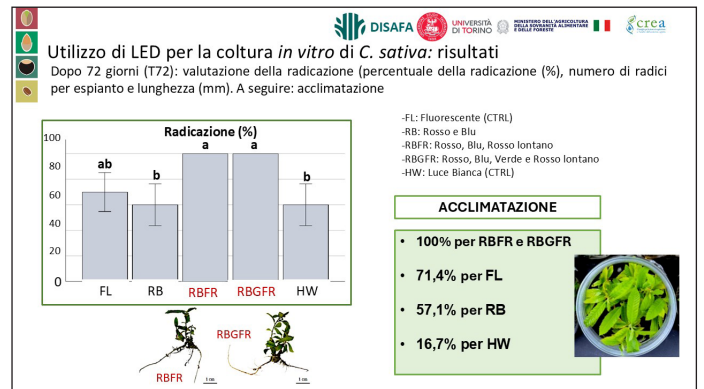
DISAFA UNIVERSITÀ DI TORINO MINISTERO DELL'AGRICOLTURA DELLA SOVRANITÀ ALIMENTARE E DELLE FORESTE crea

Utilizzo di LED per la coltura *in vitro* di *C. sativa:* risultati

Dopo 72 giorni (T72): valutazione della radicazione (percentuale della radicazione (%), numero di radici per espianto e lunghezza (mm). A seguire: acclimatazione

Radicazione (%)

100
80
60
40
20
0

ab b a a b

FL RB RBFR RBGFR HW

RBGFR
RBFR
1 cm 1 cm

-FL: Fluorescente (CTRL)
-RB: Rosso e Blu
-RBFR: Rosso, Blu, Rosso lontano
-RBGFR: Rosso, Blu, Verde e Rosso lontano
-HW: Luce Bianca (CTRL)

ACCLIMATAZIONE

• 100% per RBFR e RBGFR
• 71,4% per FL
• 57,1% per RB
• 16,7% per HW